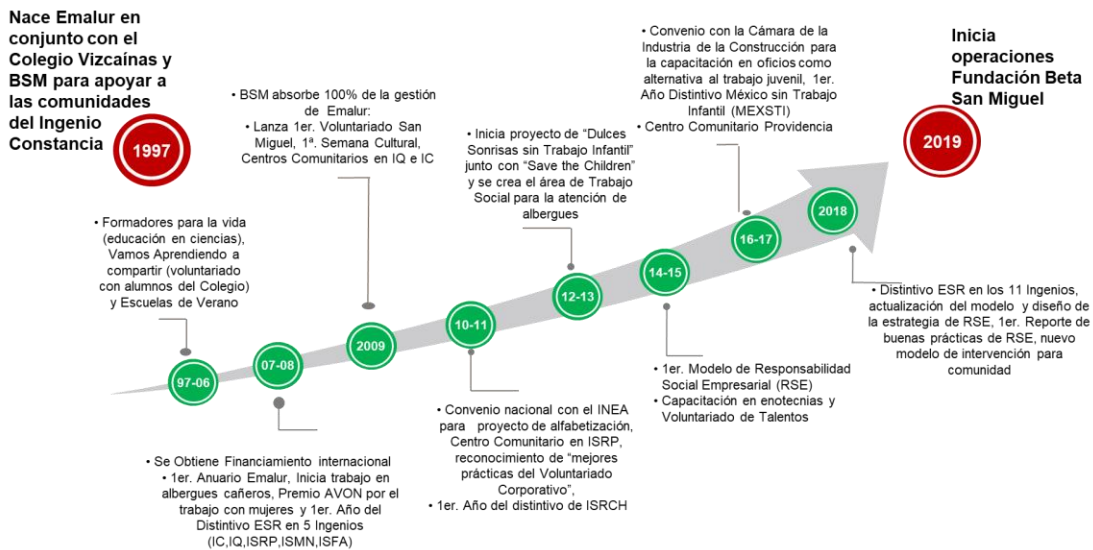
Nace Emalur en conjunto con el Colegio Vizcaínas y BSM para apoyar a las comunidades del Ingenio Constancia

1997

• Formadores para la vida (educación en ciencias), Vamos Aprendiendo a compartir (voluntariado con alumnos del Colegio) y Escuelas de Verano

97-06

07-08

• Se Obtiene Financiamiento internacional
• 1er. Anuario Emalur, Inicia trabajo en albergues cañeros, Premio AVON por el trabajo con mujeres y 1er. Año del Distintivo ESR en 5 Ingenios (IC,IQ,ISRP,ISMN,ISFA)

• BSM absorbe 100% de la gestión de Emalur:
• Lanza 1er. Voluntariado San Miguel, 1ª. Semana Cultural, Centros Comunitarios en IQ e IC

2009

10-11

• Convenio nacional con el INEA para proyecto de alfabetización, Centro Comunitario en ISRP, reconocimiento de "mejores prácticas del Voluntariado Corporativo",
• 1er. Año del distintivo de ISRCH

• Inicia proyecto de "Dulces Sonrisas sin Trabajo Infantil" junto con "Save the Children" y se crea el área de Trabajo Social para la atención de albergues

12-13

14-15

• 1er. Modelo de Responsabilidad Social Empresarial (RSE)
• Capacitación en enotecnias y Voluntariado de Talentos

• Convenio con la Cámara de la Industria de la Construcción para la capacitación en oficios como alternativa al trabajo juvenil, 1er. Año Distintivo México sin Trabajo Infantil (MEXSTI)
• Centro Comunitario Providencia

16-17

2018

• Distintivo ESR en los 11 Ingenios, actualización del modelo y diseño de la estrategia de RSE, 1er. Reporte de buenas prácticas de RSE, nuevo modelo de intervención para comunidad

Inicia operaciones Fundación Beta San Miguel

2019